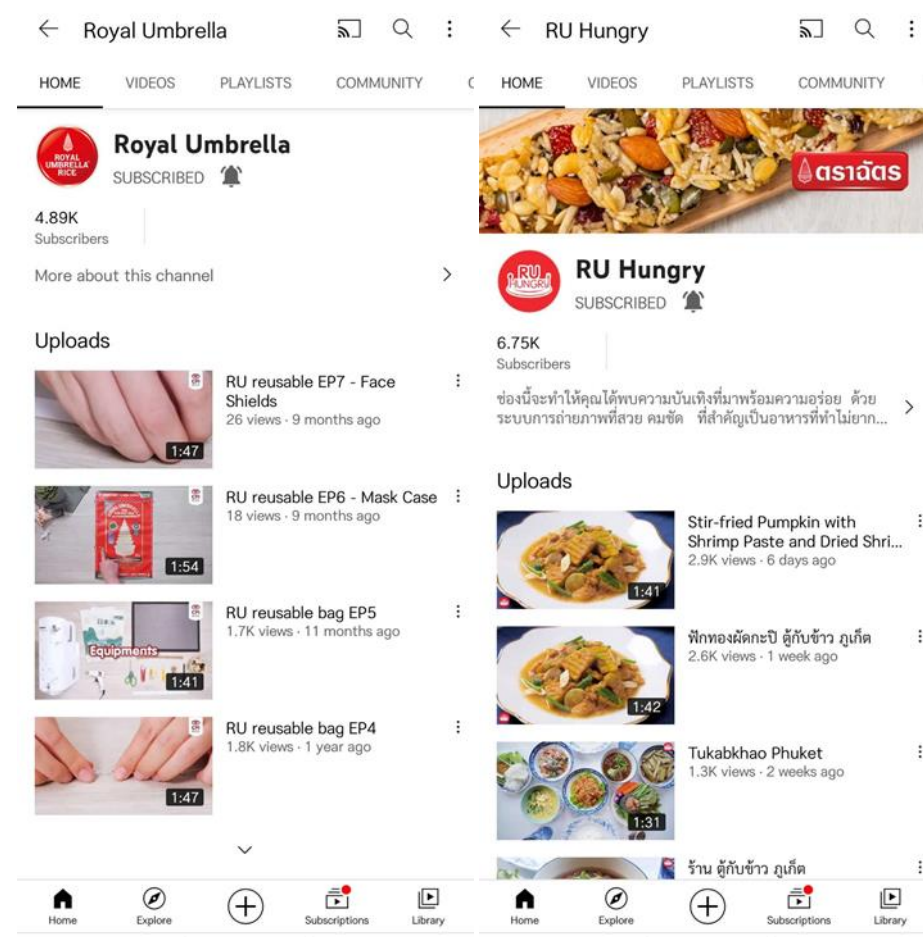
Royal Umbrella

HOME VIDEOS PLAYLISTS COMMUNITY

ROYAL UMBRELLA RICE

Royal Umbrella

SUBSCRIBED

4.89K
Subscribers

More about this channel

Uploads

RU reusable EP7 - Face Shields
26 views · 9 months ago
1:47

RU reusable EP6 - Mask Case
18 views · 9 months ago
1:54

Equipments
RU reusable bag EP5
1.7K views · 11 months ago
1:41

RU reusable bag EP4
1.8K views · 1 year ago
1:47

Home Explore Subscriptions Library

RU Hungry

HOME VIDEOS PLAYLISTS COMMUNITY

ตราฉัตร

RU HUNGRY

RU Hungry

SUBSCRIBED

6.75K
Subscribers

ช่องนี้จะทำให้คุณได้พบความบันเทิงที่มาพร้อมความอร่อย ด้วยระบบการถ่ายภาพที่สวย คมชัด ที่สำคัญเป็นอาหารที่ทำไม่ยาก...

Uploads

Stir-fried Pumpkin with Shrimp Paste and Dried Shri...
2.9K views · 6 days ago
1:41

ฟักทองผัดกะปิ ตู้กับข้าว ภูเก็ต
2.6K views · 1 week ago
1:42

Tukabkhao Phuket
1.3K views · 2 weeks ago
1:31

ร้าน ตู้กับข้าว ภูเก็ต

Home Explore Subscriptions Library